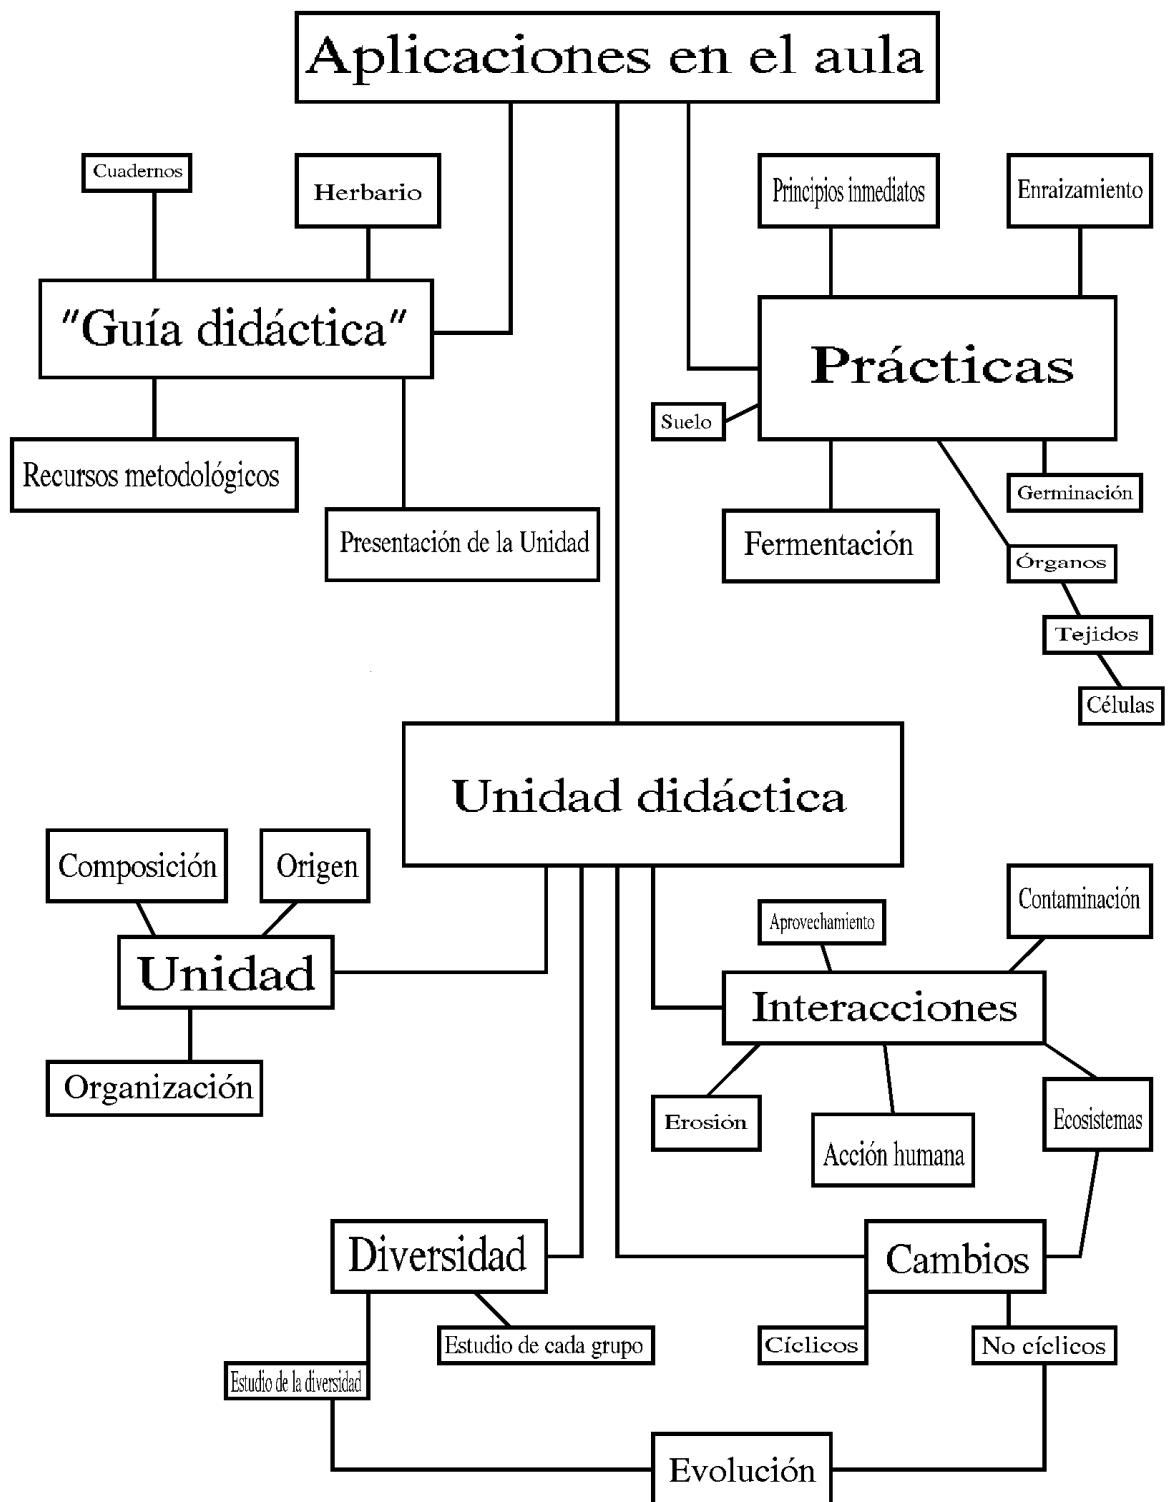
Aplicaciones en el aula

Cuadernos

Herbario

"Guía didáctica"

Recursos metodológicos

Presentación de la Unidad

Principios inmediatos

Enraizamiento

Prácticas

Suelo

Germinación

Fermentación

Órganos

Tejidos

Células

Unidad didáctica

Composición

Origen

Unidad

Organización

Aprovechamiento

Contaminación

Interacciones

Erosión

Acción humana

Ecosistemas

Diversidad

Cambios

Estudio de cada grupo

Cíclicos

No cíclicos

Estudio de la diversidad

Evolución